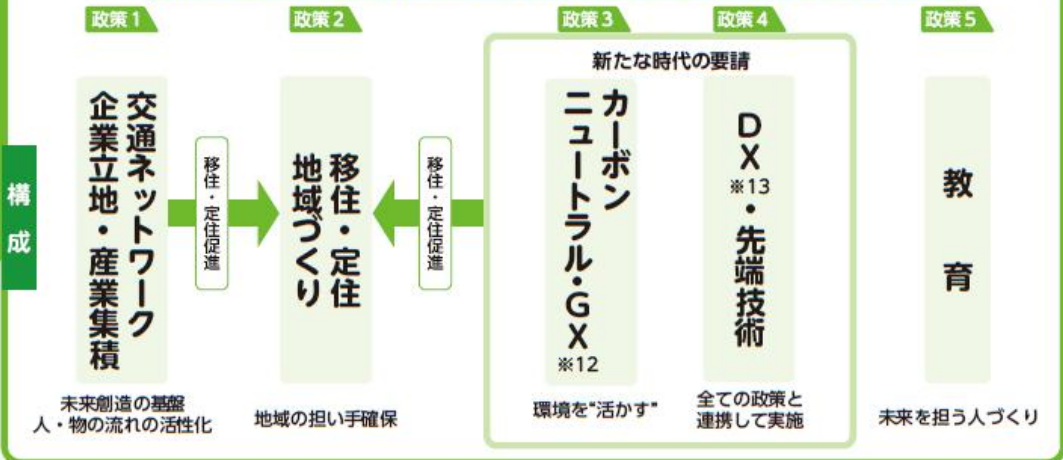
構成

政策１
交通ネットワーク
企業立地・産業集積
未来創造の基盤
人・物の流れの活性化

移住・定住促進

政策２
移住・定住
地域づくり
地域の担い手確保

移住・定住促進

新たな時代の要請

政策３
カーボンニュートラル・ＧＸ
※12
環境を"活かす"

政策４
ＤＸ
※13
・先端技術
全ての政策と
連携して実施

政策５
教育
未来を担う人づくり